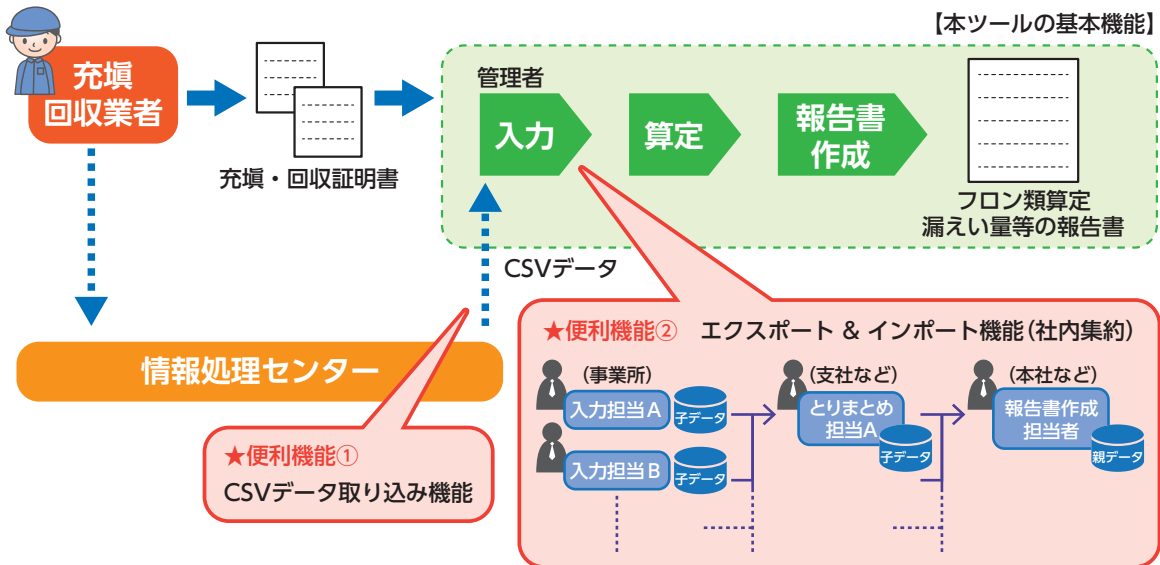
【本ツールの基本機能】

充填
回収業者

充填・回収証明書

管理者

入力

算定

報告書
作成

フロン類算定
漏えい量等の報告書

CSVデータ

情報処理センター

★便利機能①
CSVデータ取り込み機能

★便利機能②　エクスポート & インポート機能（社内集約）

（事業所）
入力担当A
子データ
入力担当B
子データ

（支社など）
とりまとめ
担当A
子データ

（本社など）
報告書作成
担当者
親データ